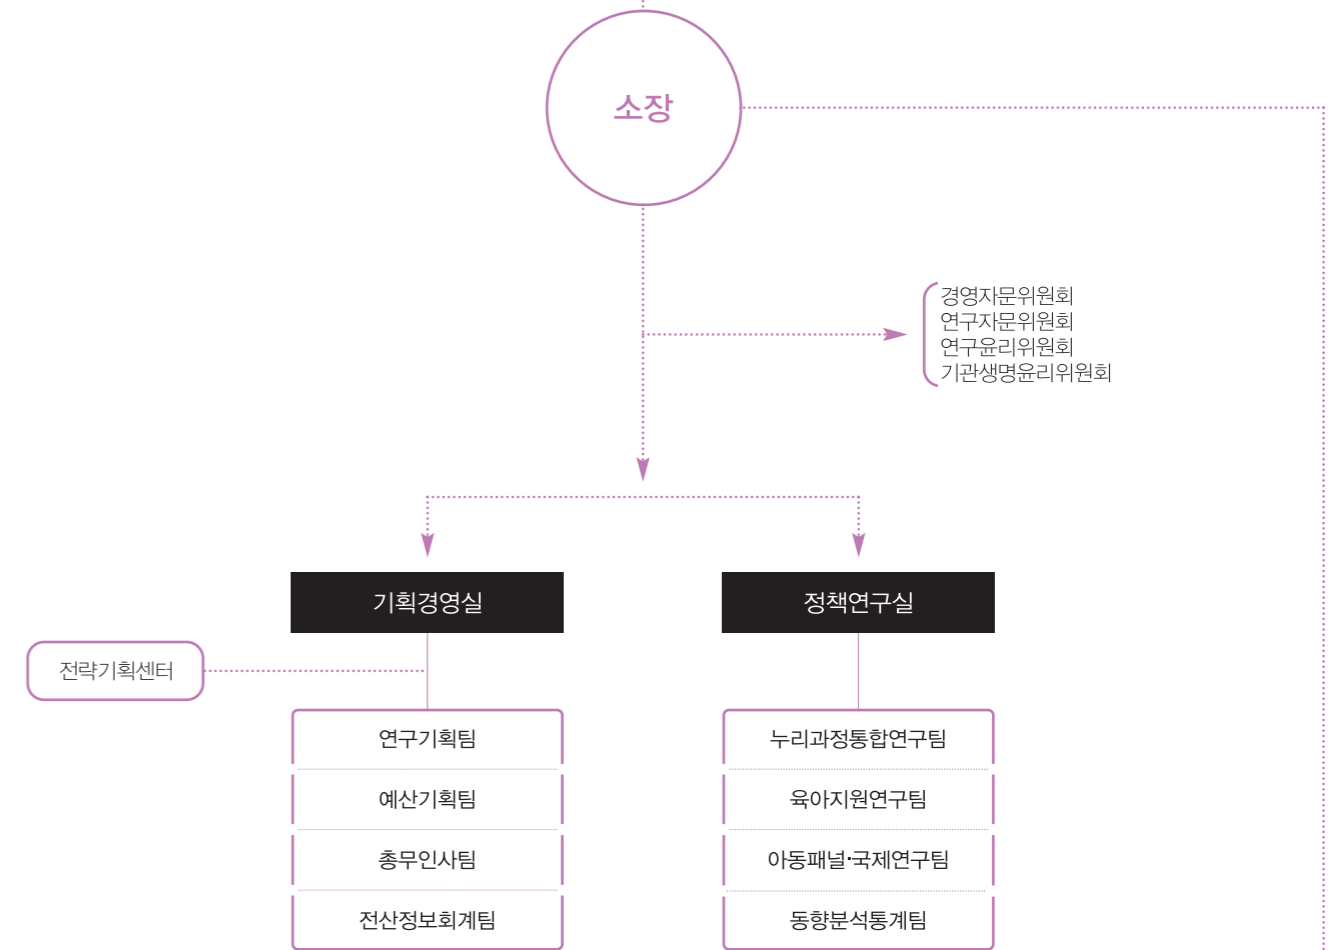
소장

경영자문위원회
연구자문위원회
연구윤리위원회
기관생명윤리위원회

기획경영실

정책연구실

전략기획센터

연구기획팀

예산기획팀

총무인사팀

전산정보회계팀

누리과정통합연구팀

육아지원연구팀

아동패널·국제연구팀

동향분석통계팀